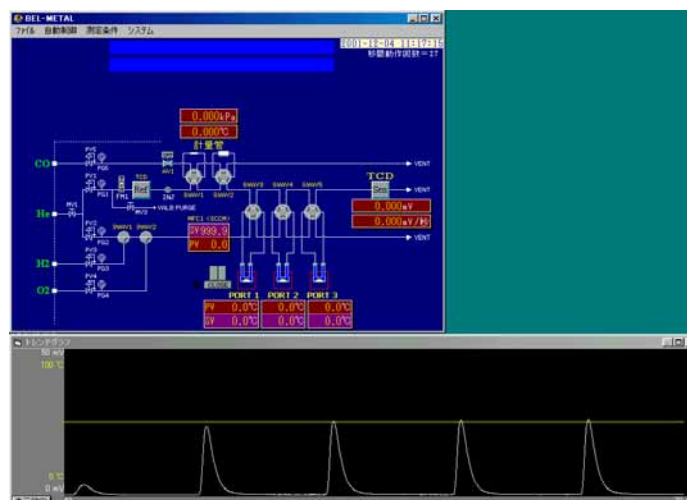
BEL-METAL
ファイル 自動制御 測定条件 システム
2001-12-04 11:19:15
移動動作回数 = 17
0.000kPa
0.000℃
計量管
CO
He
H2
O2
PV5
PG5
PV1
PG1
PV2
PG2
PV3
PG3
PV4
PG4
MV1
AV1
FM1
TCD
Ref
MV3
3W2
VALB PURGE
SWV1
SWV2
SWV3
SWV4
SWV5
SWV6
SWV7
MFC1 (SCCM)
SV999.9
PV 0.0
TCD
Smp
VENT
VENT
VENT
0.000mV
0.000mV/M
CLOSE
PORT 1
PORT 2
PORT 3
PV 0.0℃
SV 0.0℃
0.0℃
0.0℃
0.0℃
0.0℃
トレンドグラフ
50 mV
100 ℃
0 ℃
0 mV